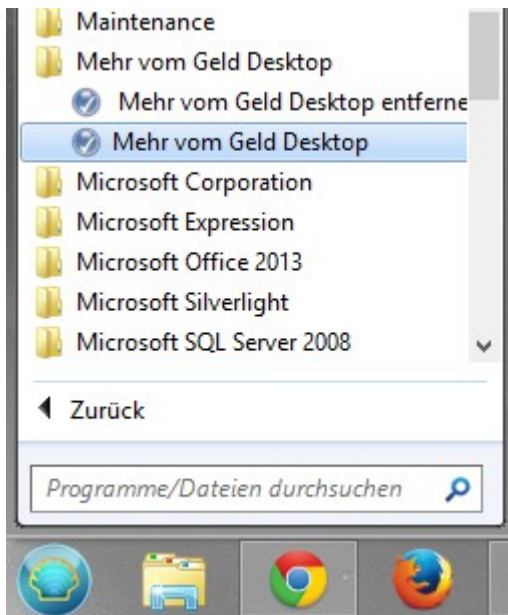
Maintenance
Mehr vom Geld Desktop
Mehr vom Geld Desktop entferne
Mehr vom Geld Desktop
Microsoft Corporation
Microsoft Expression
Microsoft Office 2013
Microsoft Silverlight
Microsoft SQL Server 2008

Zurück

Programme/Dateien durchsuchen